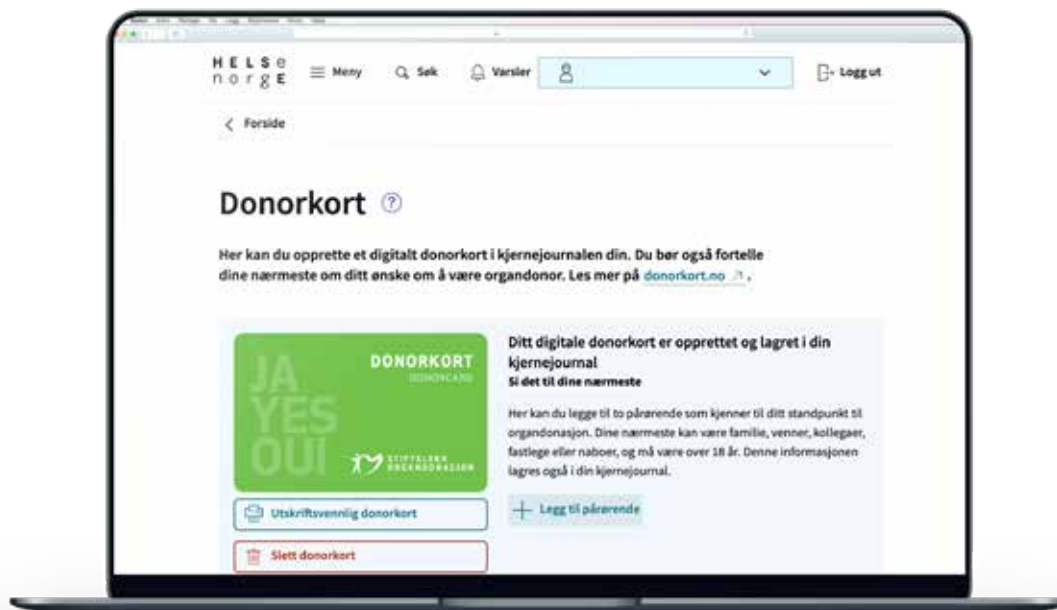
HELSE norge

Meny

Søk

Varsler

Logg ut

Forside

Donorkort

Her kan du opprette et digitalt donorkort i kjernejournalen din. Du bør også fortelle dine nærmeste om ditt ønske om å være organdonor. Les mer på donorkort.no.

JA YES OUI

DONORKORT

DONOR CARD

STIFTELSEN ORGANDONASJON

Ditt digitale donorkort er opprettet og lagret i din kjernejournal

Si det til dine nærmeste

Her kan du legge til to pårørende som kjenner til ditt standpunkt til organdonasjon. Dine nærmeste kan være familie, venner, kollegaer, fastlege eller naboer, og må være over 18 år. Denne informasjonen lagres også i din kjernejournal.

Legg til pårørende

Utskriftsvennlig donorkort

Slett donorkort